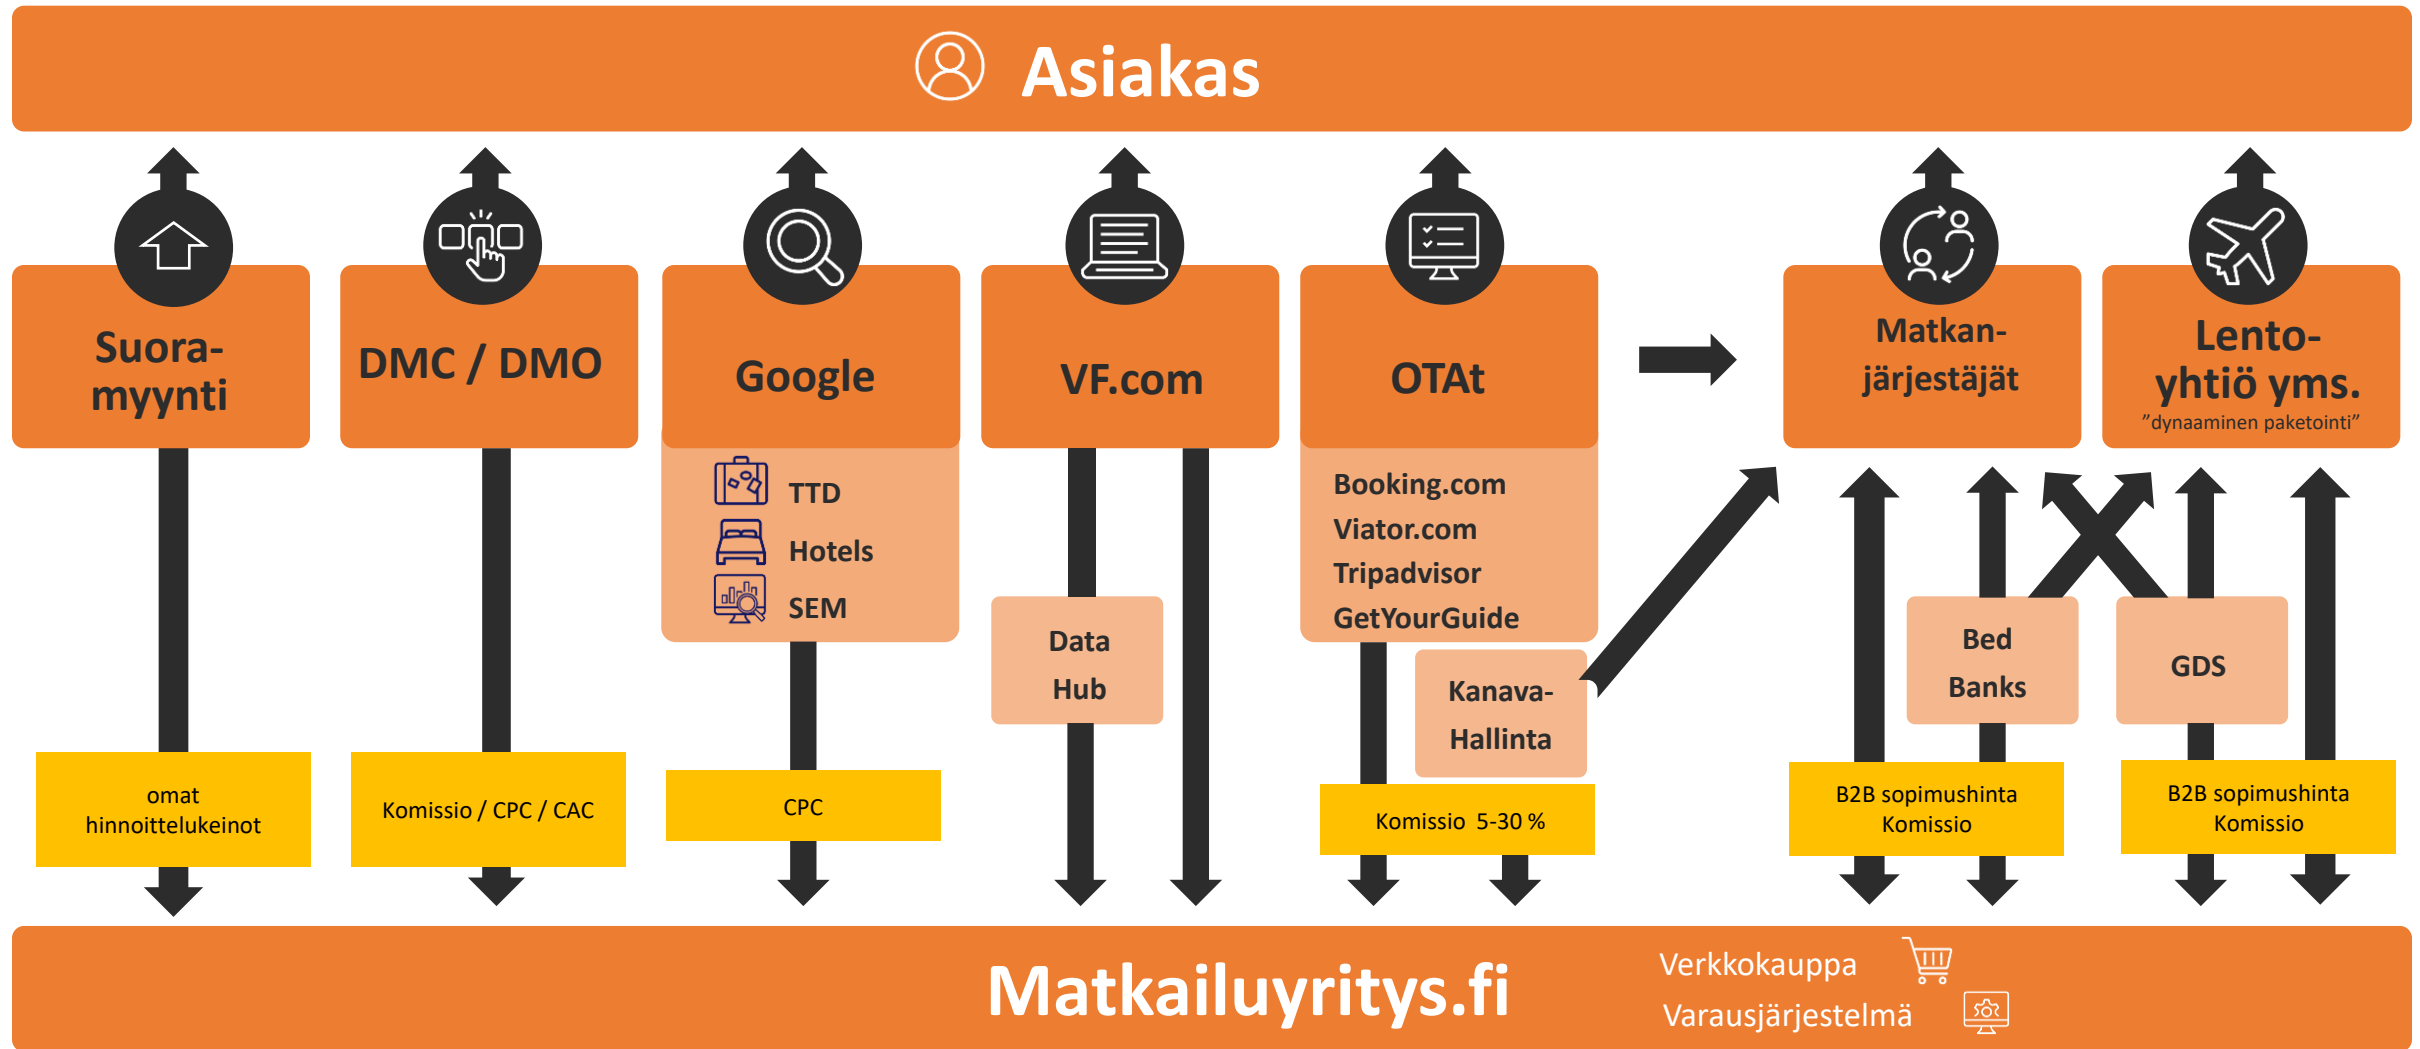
Asiakas

Suoramyynti

DMC / DMO

Google

TTD
Hotels
SEM

VF.com

Data Hub

OTAt

Booking.com
Viator.com
Tripadvisor
GetYourGuide

Kanava-Hallinta

Matkanjärjestäjät

Lento-yhtiö yms.
”dynaaminen paketointi”

Bed Banks

GDS

omat hinnoittelukeinot

Komissio / CPC / CAC

CPC

Komissio 5-30 %

B2B sopimushinta Komissio

B2B sopimushinta Komissio

Matkailuyritys.fi

Verkkokauppa
Varausjärjestelmä